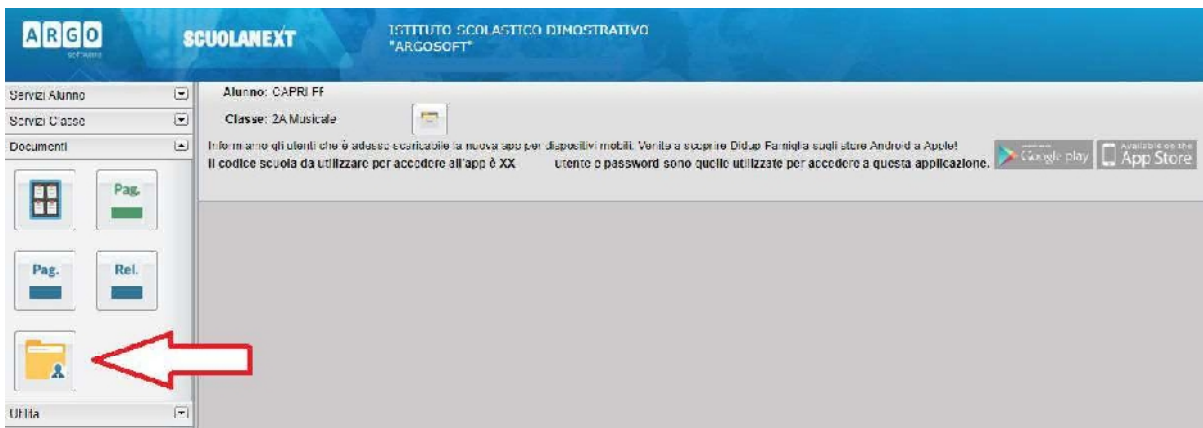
ARGO
software

SCUOLANEXT

ISTITUTO SCOLASTICO DIMOSTRATIVO
"ARGOSOFT"

Servizi Alunno
Servizi Classe
Documenti

Pag.
Pag.
Rel.

Utilità

Alunno: CAPRI FF
Classe: 2A Musicale

Informiamo gli utenti che è adesso scaricabile la nuova app per dispositivi mobili. Venite a scoprire Didup Famiglia sugli store Android e Apple!
Il codice scuola da utilizzare per accedere all'app è XX utente e password sono quelle utilizzate per accedere a questa applicazione.

Google play
Available on the App Store